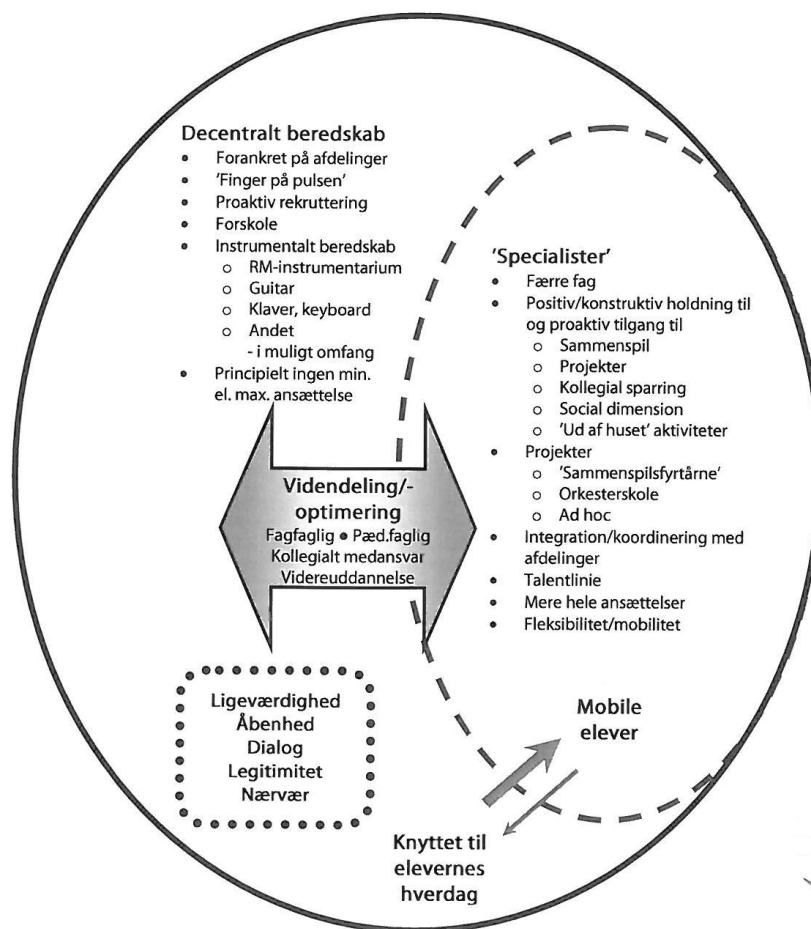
Decentralt beredskab
- Forankret på afdelinger
- 'Finger på pulsen'
- Proaktiv rekruttering
- Forskole
- Instrumentalt beredskab
  - RM-instrumentarium
  - Guitar
  - Klaver, keyboard
  - Andet
    - i muligt omfang
- Principielt ingen min. el. max. ansættelse

'Specialister'
- Færre fag
- Positiv/konstruktiv holdning til og proaktiv tilgang til
  - Sammenspil
  - Projekter
  - Kollegial sparring
  - Social dimension
  - 'Ud af huset' aktiviteter
- Projekter
  - 'Sammenspilsfyrtårne'
  - Orkesterskole
  - Ad hoc
- Integration/koordinering med afdelinger
- Talentlinie
- Mere hele ansættelser
- Fleksibilitet/mobilitet

Videndeling/-optimering
Fagfaglig • Pæd.faglig
Kollegialt medansvar
Videreuddannelse

Ligeværdighed
Åbenhed
Dialog
Legitimitet
Nærvær

Mobile elever

Knyttet til elevernes hverdag